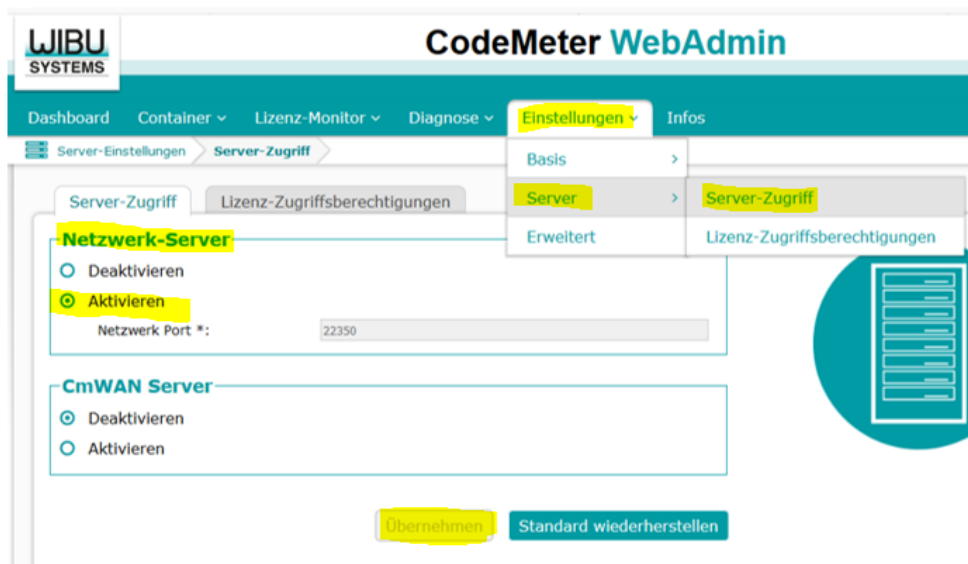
WIBU SYSTEMS

CodeMeter WebAdmin

Dashboard Container Lizenz-Monitor Diagnose Einstellungen Infos

Server-Einstellungen Server-Zugriff

Basis
Server
Erweitert

Server-Zugriff
Lizenz-Zugriffsberechtigungen

Server-Zugriff Lizenz-Zugriffsberechtigungen

Netzwerk-Server
Deaktivieren
Aktivieren
Netzwerk Port *: 22350

CmWAN Server
Deaktivieren
Aktivieren

Übernehmen Standard wiederherstellen